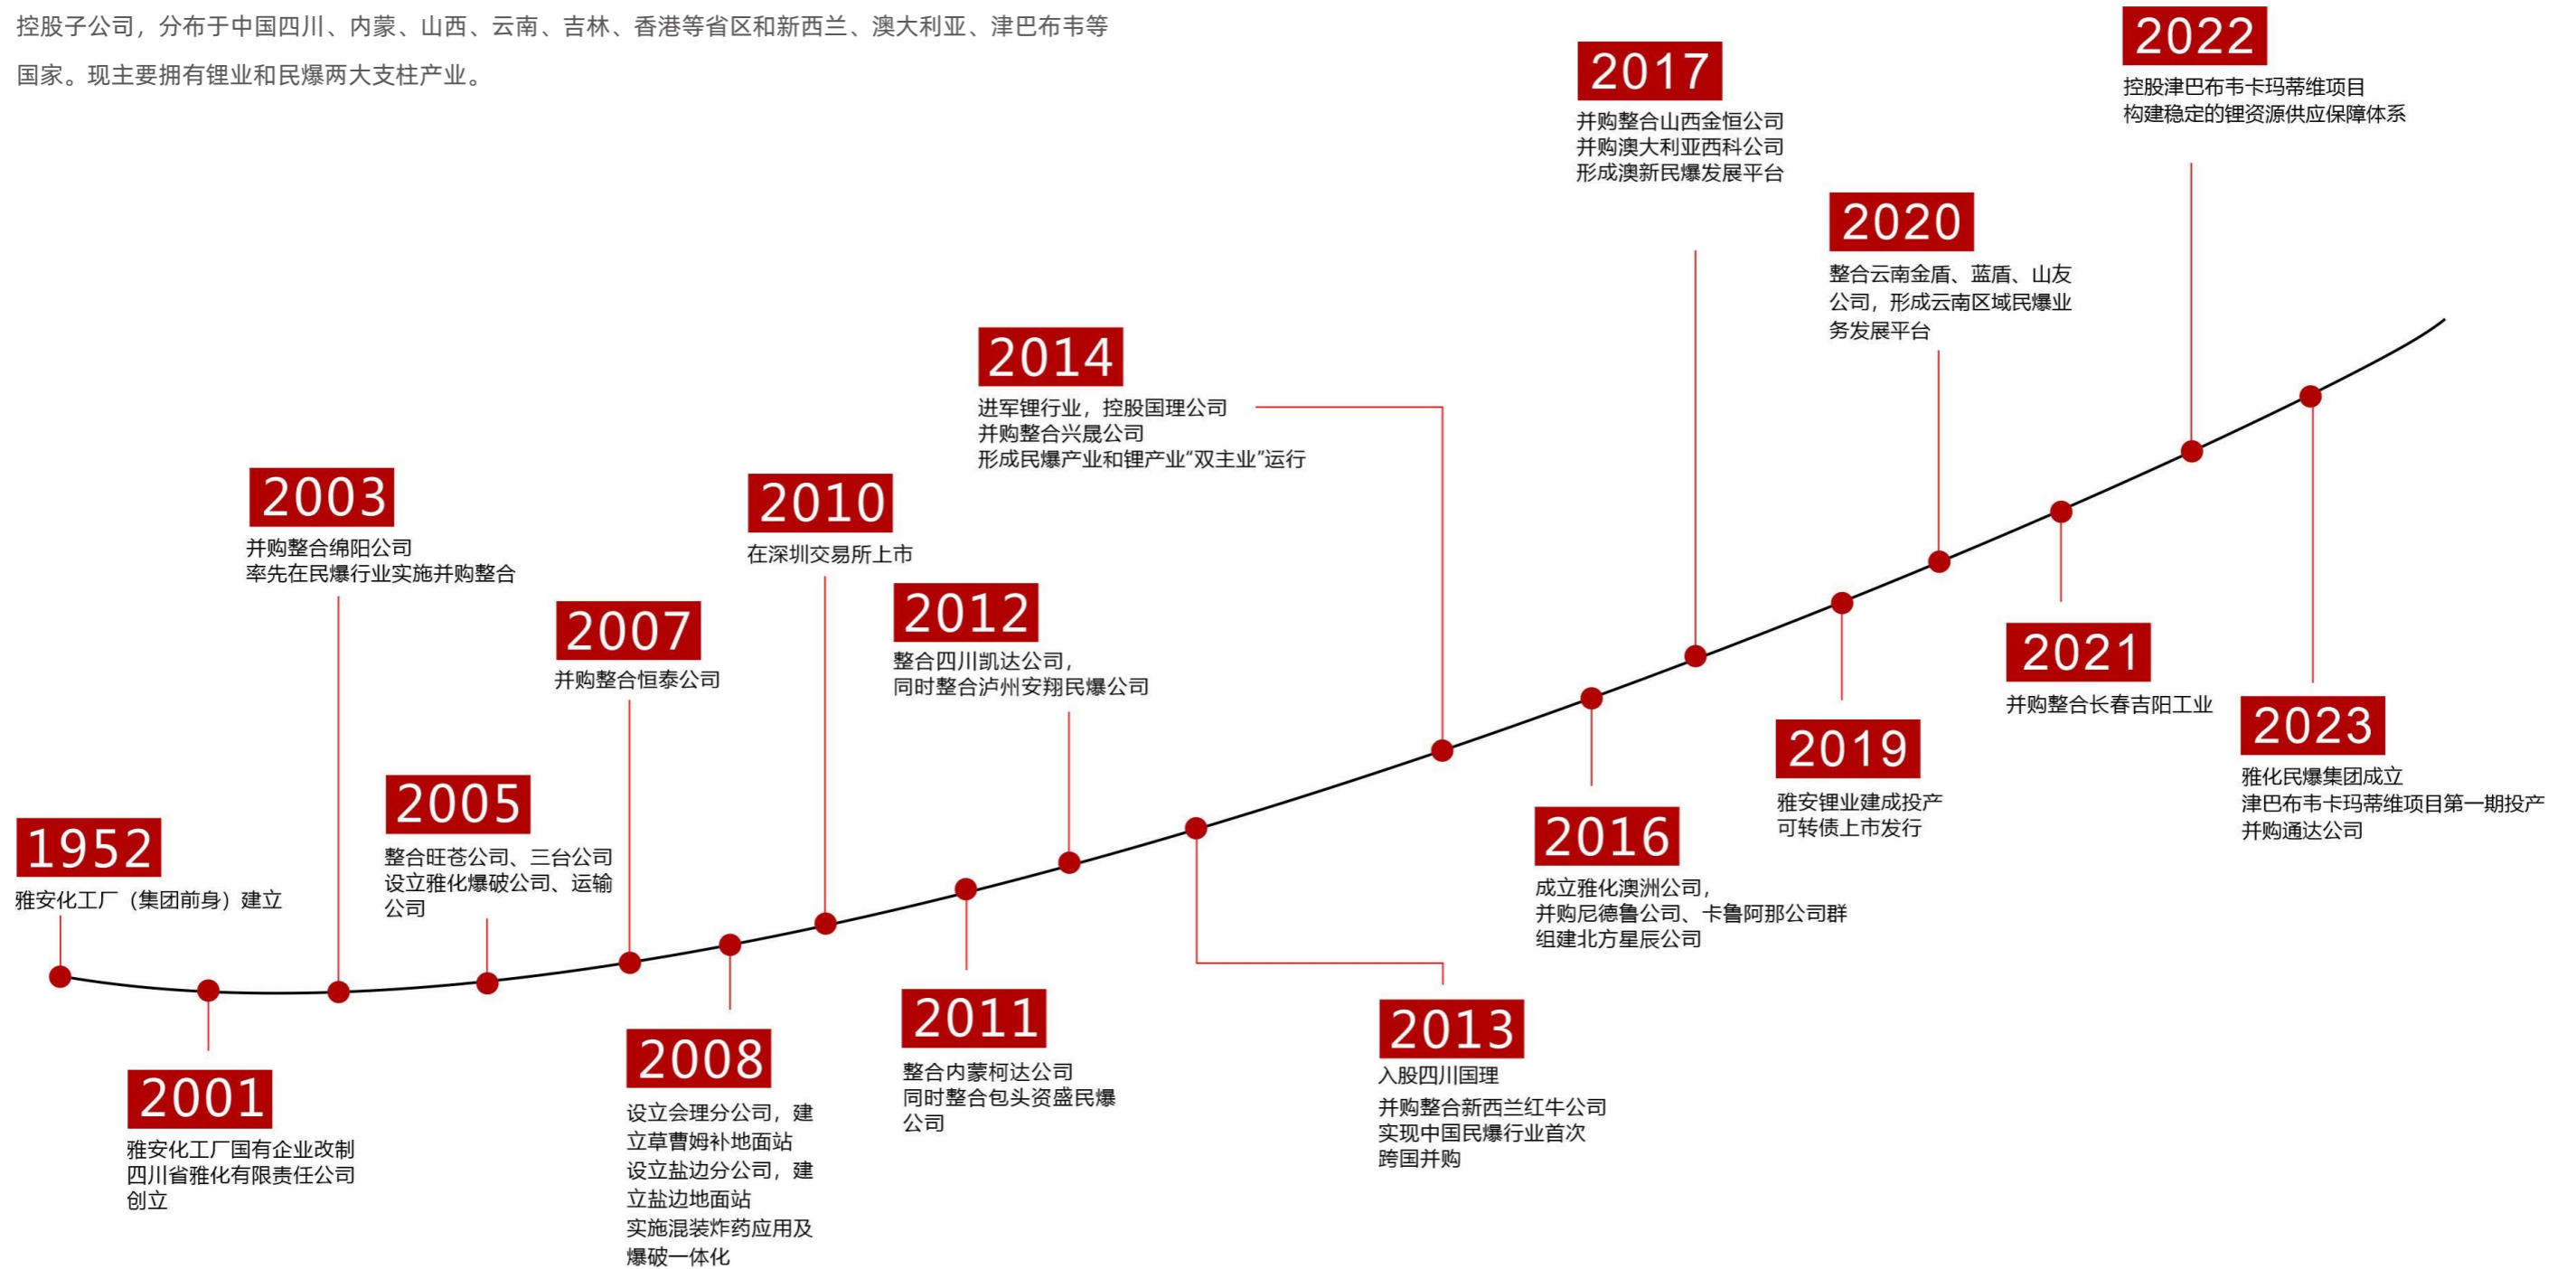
控股子公司，分布于中国四川、内蒙、山西、云南、吉林、香港等省区和新西兰、澳大利亚、津巴布韦等国家。现主要拥有锂业和民爆两大支柱产业。

1952
雅安化工厂（集团前身）建立

2001
雅安化工厂国有企业改制
四川省雅化有限责任公司创立

2003
并购整合绵阳公司
率先在民爆行业实施并购整合

2005
整合旺苍公司、三台公司
设立雅化爆破公司、运输公司

2007
并购整合恒泰公司

2008
设立会理分公司，建立草曹姆补地面站
设立盐边分公司，建立盐边地面站
实施混装炸药应用及爆破一体化

2010
在深圳交易所上市

2011
整合内蒙柯达公司
同时整合包头资盛民爆公司

2012
整合四川凯达公司，
同时整合泸州安翔民爆公司

2013
入股四川国理
并购整合新西兰红牛公司
实现中国民爆行业首次跨国并购

2014
进军锂行业，控股国理公司
并购整合兴晟公司
形成民爆产业和锂产业“双主业”运行

2016
成立雅化澳洲公司，
并购尼德鲁公司、卡鲁阿那公司群
组建北方星辰公司

2017
并购整合山西金恒公司
并购澳大利亚西科公司
形成澳新民爆发展平台

2019
雅安锂业建成投产
可转债上市发行

2020
整合云南金盾、蓝盾、山友公司，形成云南区域民爆业务发展平台

2021
并购整合长春吉阳工业

2022
控股津巴布韦卡玛蒂维项目
构建稳定的锂资源供应保障体系

2023
雅化民爆集团成立
津巴布韦卡玛蒂维项目第一期投产
并购通达公司